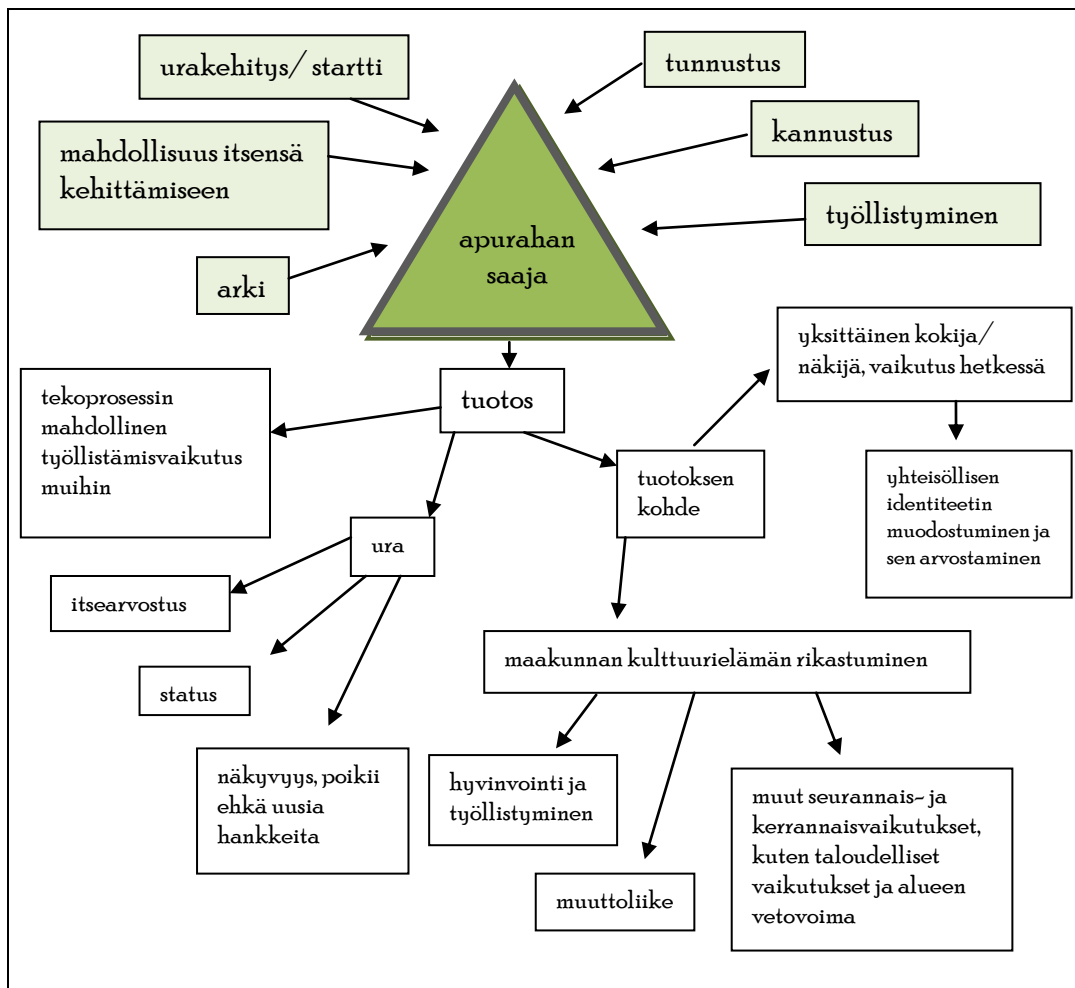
urakehitys/ startti

tunnustus

mahdollisuus itsensä kehittämiseen

kannustus

työllistyminen

arki

apurahan saaja

tuotos

yksittäinen kokija/ näkijä, vaikutus hetkessä

tekoprosessin mahdollinen työllistämisvaikutus muihin

tuotoksen kohde

yhteisöllisen identiteetin muodostuminen ja sen arvostaminen

ura

itsearvostus

status

maakunnan kulttuurielämän rikastuminen

näkyvyys, poikii ehkä uusia hankkeita

hyvinvointi ja työllistyminen

muut seurannais- ja kerrannaisvaikutukset, kuten taloudelliset vaikutukset ja alueen vetovoima

muuttoliike